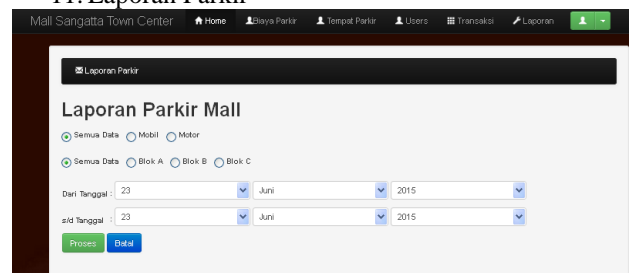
11. Laporan Parkir

Mall Sangatta Town Center Home Biaya Parkir Tempat Parkir Users Transaksi Laporan

Laporan Parkir

Laporan Parkir Mall

Semua Data Mobil Motor

Semua Data Blok A Blok B Blok C

Dari Tanggal : 23 Juni 2015

s/d Tanggal : 23 Juni 2015

Proses Batal